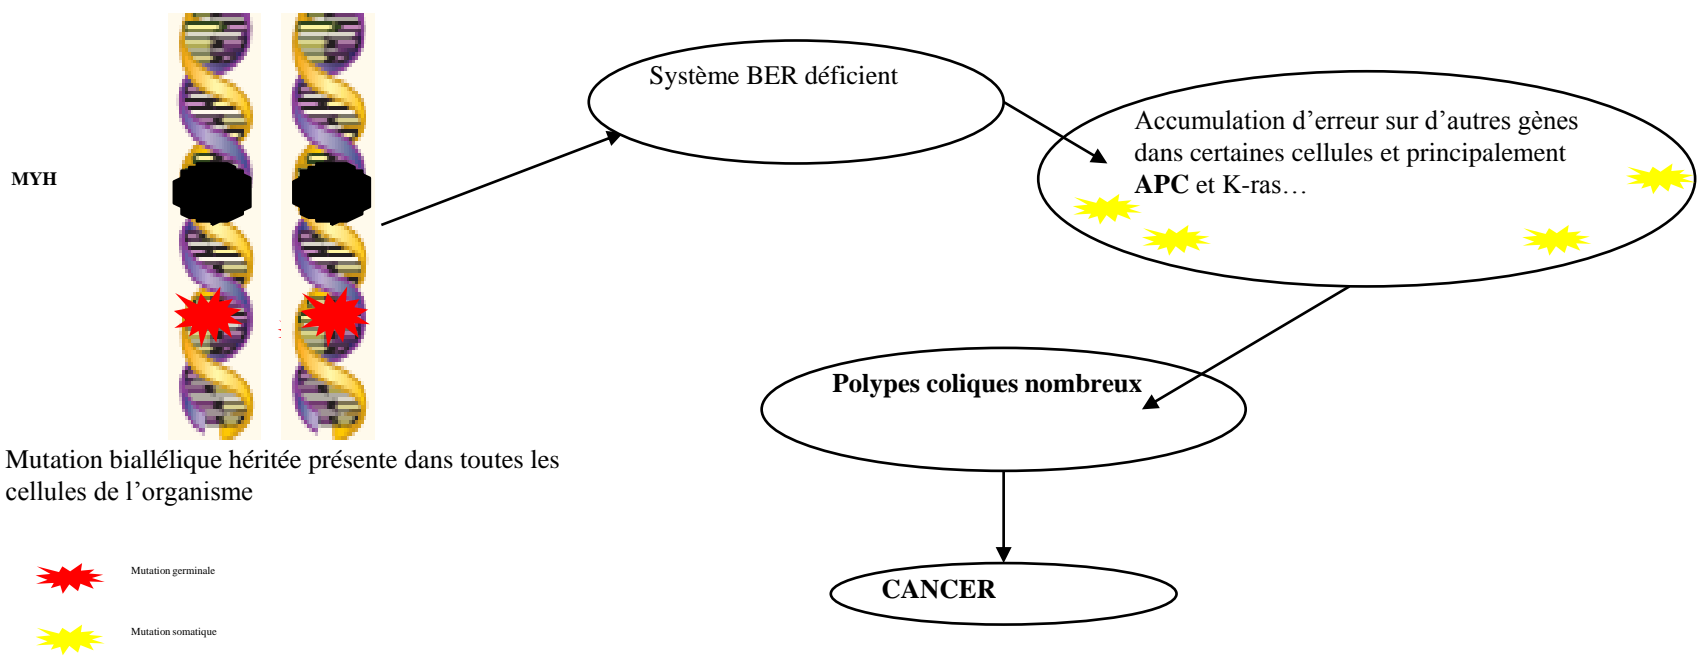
MYH

Mutation biallélique héritée présente dans toutes les cellules de l’organisme

Mutation germinale

Mutation somatique

Système BER déficient

Accumulation d’erreur sur d’autres gènes dans certaines cellules et principalement **APC** et K-ras…

**Polypes coliques nombreux**

**CANCER**